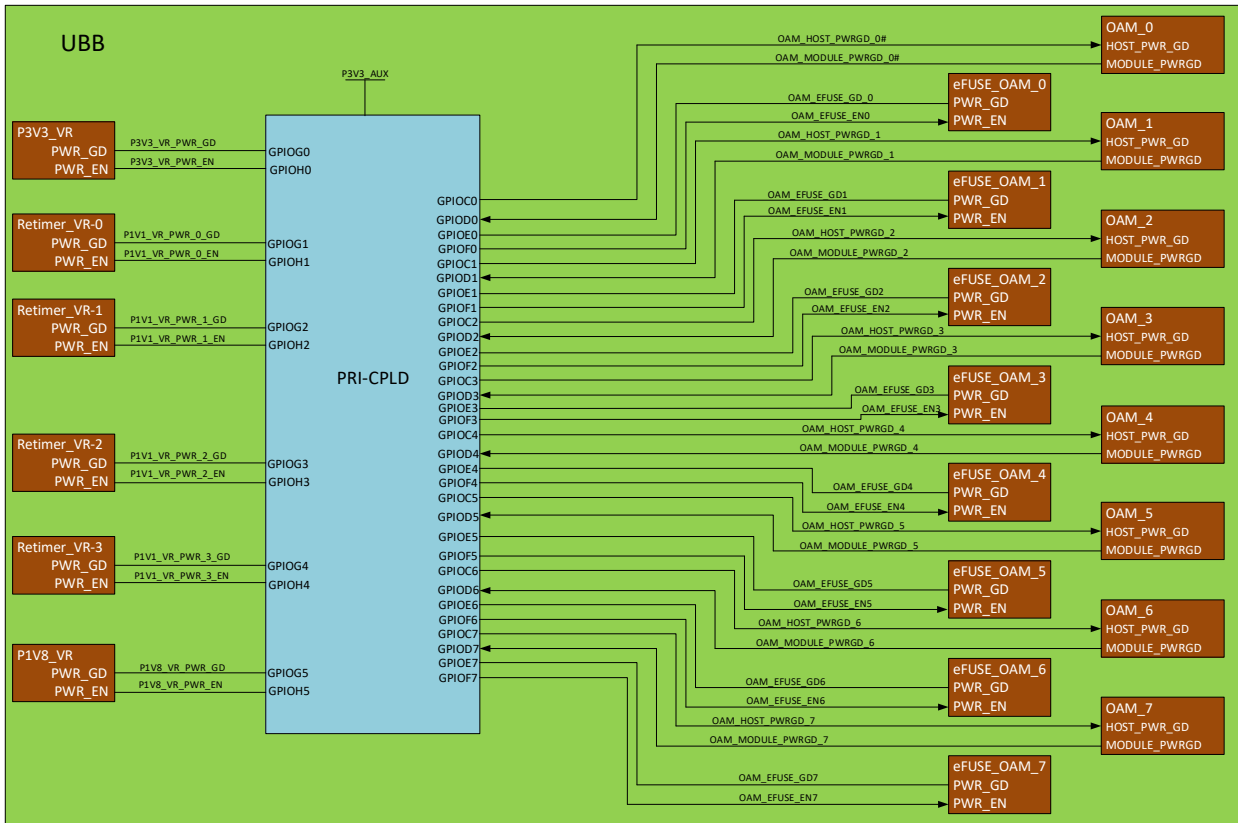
UBB

P3V3_AUX

P3V3_VR
PWR_GD
PWR_EN

P3V3_VR_PWR_GD
P3V3_VR_PWR_EN

Retimer_VR-0
PWR_GD
PWR_EN

P1V1_VR_PWR_0_GD
P1V1_VR_PWR_0_EN

Retimer_VR-1
PWR_GD
PWR_EN

P1V1_VR_PWR_1_GD
P1V1_VR_PWR_1_EN

Retimer_VR-2
PWR_GD
PWR_EN

P1V1_VR_PWR_2_GD
P1V1_VR_PWR_2_EN

Retimer_VR-3
PWR_GD
PWR_EN

P1V1_VR_PWR_3_GD
P1V1_VR_PWR_3_EN

P1V8_VR
PWR_GD
PWR_EN

P1V8_VR_PWR_GD
P1V8_VR_PWR_EN

GPIOG0
GPIOH0
GPIOG1
GPIOH1
GPIOG2
GPIOH2
GPIOG3
GPIOH3
GPIOG4
GPIOH4
GPIOG5
GPIOH5

PRI-CPLD

GPIOC0
GPIOD0
GPIOE0
GPIOF0
GPIOC1
GPIOD1
GPIOE1
GPIOF1
GPIOC2
GPIOD2
GPIOE2
GPIOF2
GPIOC3
GPIOD3
GPIOE3
GPIOF3
GPIOC4
GPIOD4
GPIOE4
GPIOF4
GPIOC5
GPIOD5
GPIOE5
GPIOF5
GPIOC6
GPIOD6
GPIOE6
GPIOF6
GPIOC7
GPIOD7
GPIOE7
GPIOF7

OAM_HOST_PWRGD_0#
OAM_MODULE_PWRGD_0#
OAM_EFUSE_GD_0
OAM_EFUSE_EN0
OAM_HOST_PWRGD_1
OAM_MODULE_PWRGD_1
OAM_EFUSE_GD1
OAM_EFUSE_EN1
OAM_HOST_PWRGD_2
OAM_MODULE_PWRGD_2
OAM_EFUSE_GD2
OAM_EFUSE_EN2
OAM_HOST_PWRGD_3
OAM_MODULE_PWRGD_3
OAM_EFUSE_GD3
OAM_EFUSE_EN3
OAM_HOST_PWRGD_4
OAM_MODULE_PWRGD_4
OAM_EFUSE_GD4
OAM_EFUSE_EN4
OAM_HOST_PWRGD_5
OAM_MODULE_PWRGD_5
OAM_EFUSE_GD5
OAM_EFUSE_EN5
OAM_HOST_PWRGD_6
OAM_MODULE_PWRGD_6
OAM_EFUSE_GD6
OAM_EFUSE_EN6
OAM_HOST_PWRGD_7
OAM_MODULE_PWRGD_7
OAM_EFUSE_GD7
OAM_EFUSE_EN7

OAM_0
HOST_PWR_GD
MODULE_PWRGD

eFUSE_OAM_0
PWR_GD
PWR_EN

OAM_1
HOST_PWR_GD
MODULE_PWRGD

eFUSE_OAM_1
PWR_GD
PWR_EN

OAM_2
HOST_PWR_GD
MODULE_PWRGD

eFUSE_OAM_2
PWR_GD
PWR_EN

OAM_3
HOST_PWR_GD
MODULE_PWRGD

eFUSE_OAM_3
PWR_GD
PWR_EN

OAM_4
HOST_PWR_GD
MODULE_PWRGD

eFUSE_OAM_4
PWR_GD
PWR_EN

OAM_5
HOST_PWR_GD
MODULE_PWRGD

eFUSE_OAM_5
PWR_GD
PWR_EN

OAM_6
HOST_PWR_GD
MODULE_PWRGD

eFUSE_OAM_6
PWR_GD
PWR_EN

OAM_7
HOST_PWR_GD
MODULE_PWRGD

eFUSE_OAM_7
PWR_GD
PWR_EN